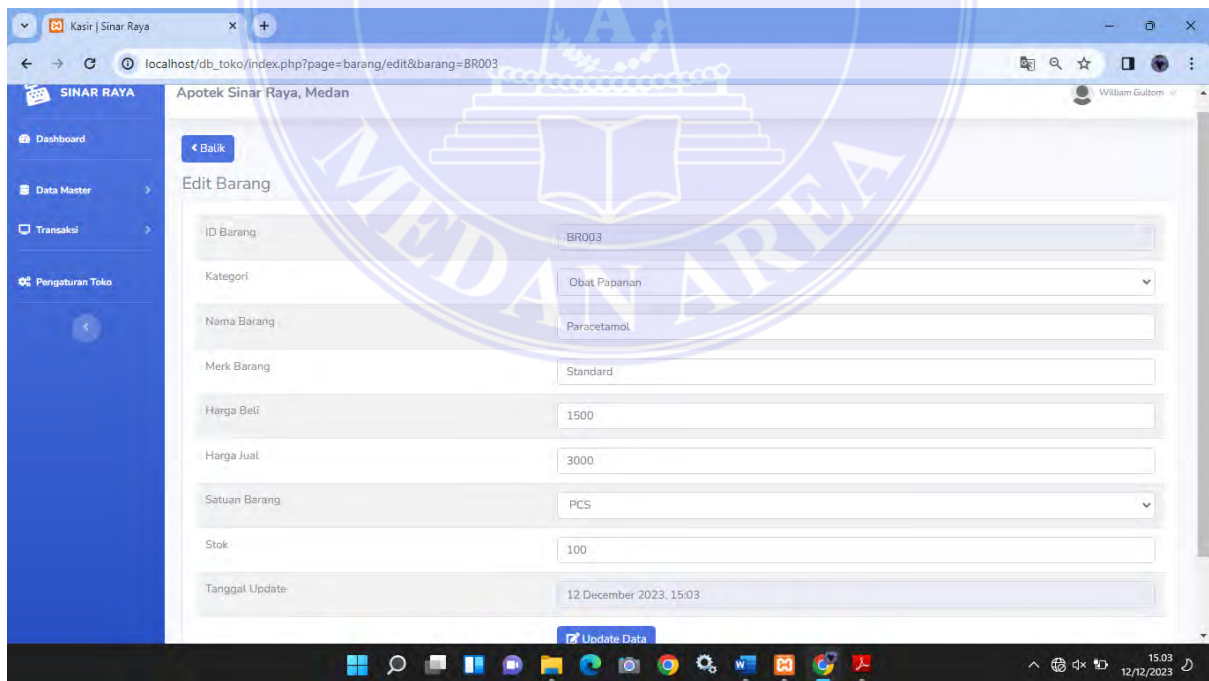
Kasir | Sinar Raya

localhost/db_toko/index.php?page=barang/edit&barang=BR003

SINAR RAYA

Apotek Sinar Raya, Medan

William Gultom

Dashboard

Data Master

Transaksi

Pengaturan Toko

< Balik

Edit Barang

| ID Barang | BR003 |
|---|---|
| Kategori | Obat Papanan |
| Nama Barang | Paracetamol |
| Merk Barang | Standard |
| Harga Beli | 1500 |
| Harga Jual | 3000 |
| Satuan Barang | PCS |
| Stok | 100 |
| Tanggal Update | 12 December 2023, 15:03 |

Update Data

15.03
12/12/2023